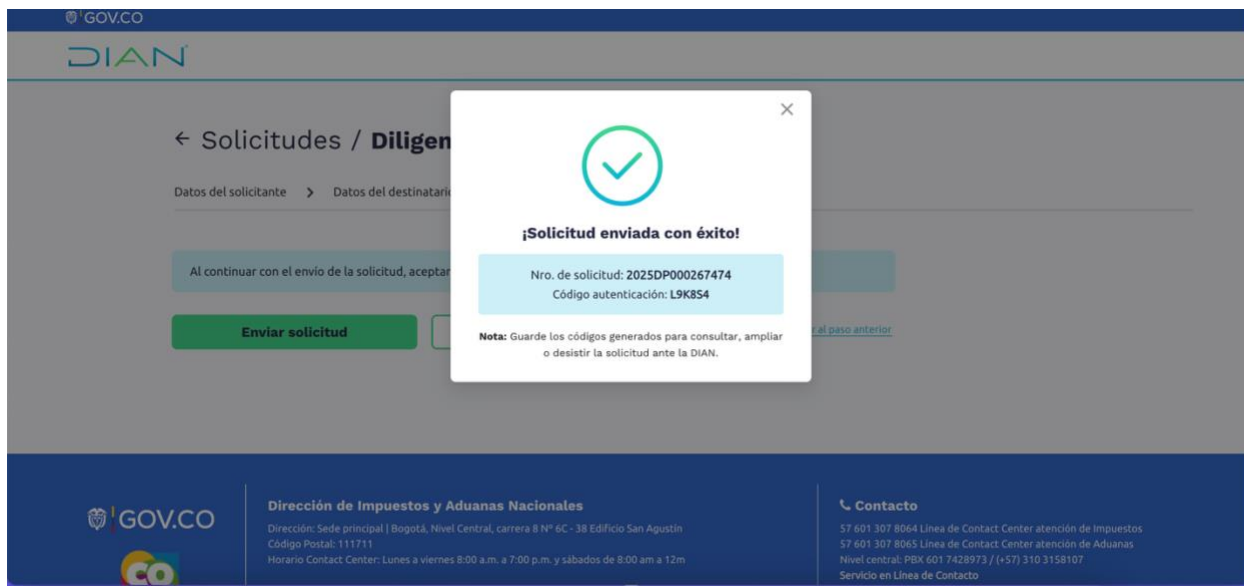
GOV.CO

DIAN

← Solicitudes / Diligen

Datos del solicitante > Datos del destinatari

Al continuar con el envío de la solicitud, aceptar

Enviar solicitud

r al paso anterior

×

¡Solicitud enviada con éxito!

Nro. de solicitud: 2025DP000267474
Código autenticación: L9K8S4

Nota: Guarde los códigos generados para consultar, ampliar o desistir la solicitud ante la DIAN.

GOV.CO

Dirección de Impuestos y Aduanas Nacionales

Dirección: Sede principal | Bogotá, Nivel Central, carrera 8 Nº 6C - 38 Edificio San Agustín
Código Postal: 111711
Horario Contact Center: Lunes a viernes 8:00 a.m. a 7:00 p.m. y sábados de 8:00 am a 12m

Contacto

57 601 307 8064 Línea de Contact Center atención de Impuestos
57 601 307 8065 Línea de Contact Center atención de Aduanas
Nivel central: PBX 601 7428973 / (+57) 310 3158107
Servicio en Línea de Contacto